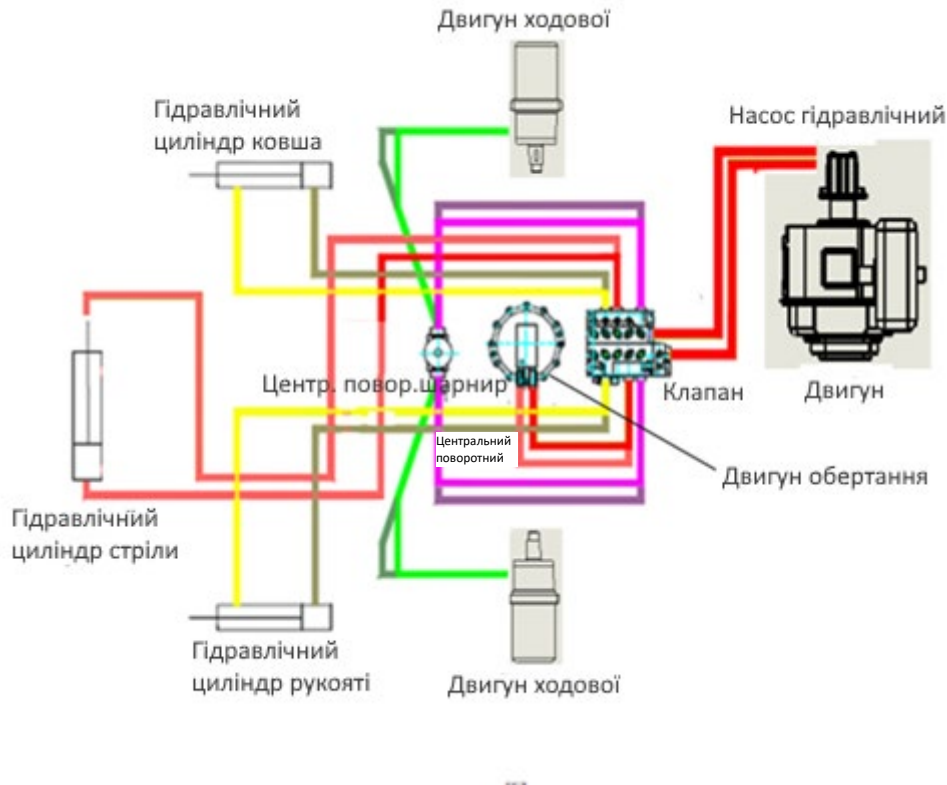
Двигун ходової

Гідравлічний циліндр ковша

Насос гідравлічний

Центр. повор.шарнир

Клапан

Двигун

Центральний поворотний

Двигун обертання

Гідравлічній циліндр стріли

Гідравлічний циліндр рукояті

Двигун ходової